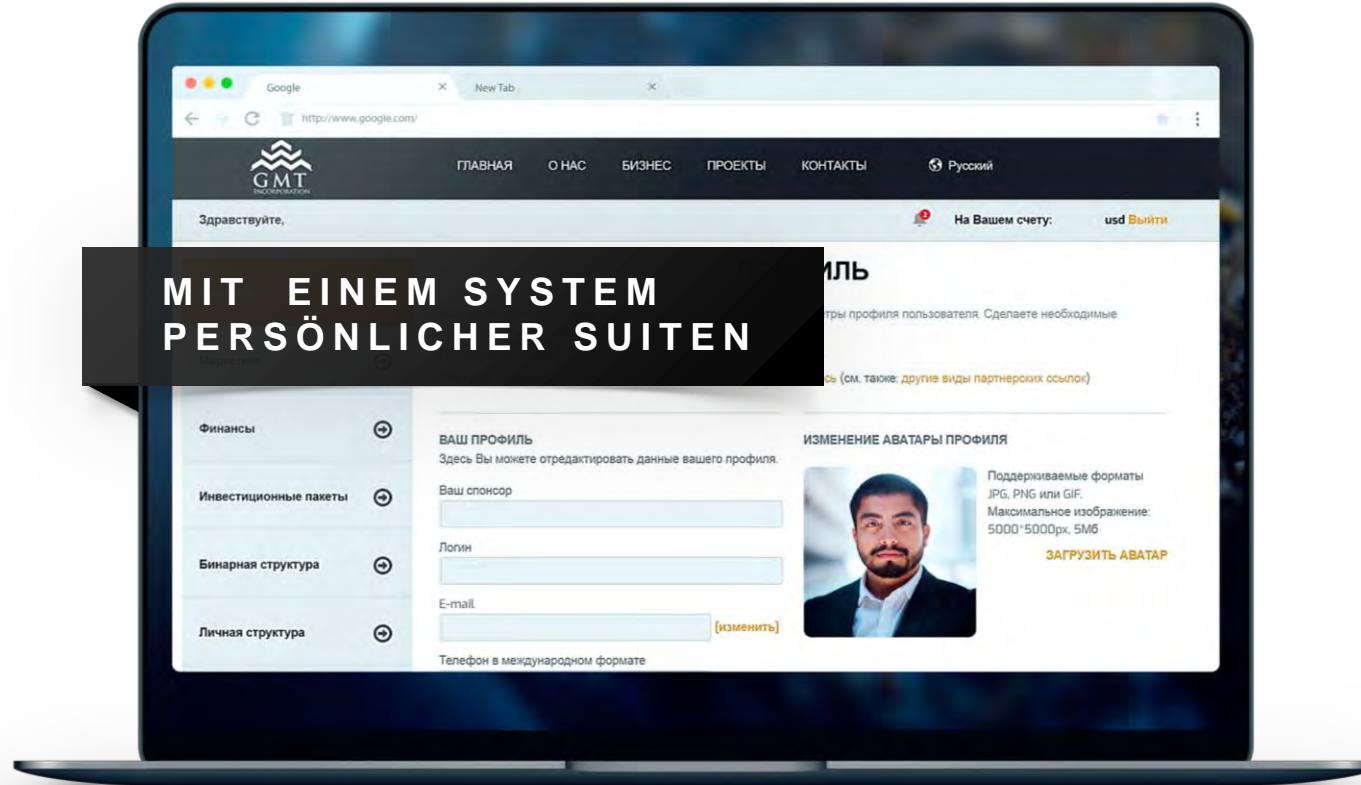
Google

New Tab

http://www.google.com/

GMT INCORPORATION

ГЛАВНАЯ

О НАС

БИЗНЕС

ПРОЕКТЫ

КОНТАКТЫ

Русский

Здравствуйте,

На Вашем счету:

usd Выйти

MIT EINEM SYSTEM PERSÖNLICHER SUITEN

ИЛЬ

тры профиля пользователя. Сделаете необходимые

ь (см. также: другие виды партнерских ссылок)

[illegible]

Финансы

Инвестиционные пакеты

Бинарная структура

Личная структура

ВАШ ПРОФИЛЬ

Здесь Вы можете отредактировать данные вашего профиля.

Ваш спонсор

Логин

E-mail

[изменить]

Телефон в международном формате

ИЗМЕНЕНИЕ АВАТАРЫ ПРОФИЛЯ

Поддерживаемые форматы JPG, PNG или GIF. Максимальное изображение: 5000*5000px, 5Мб

ЗАГРУЗИТЬ АВАТАР